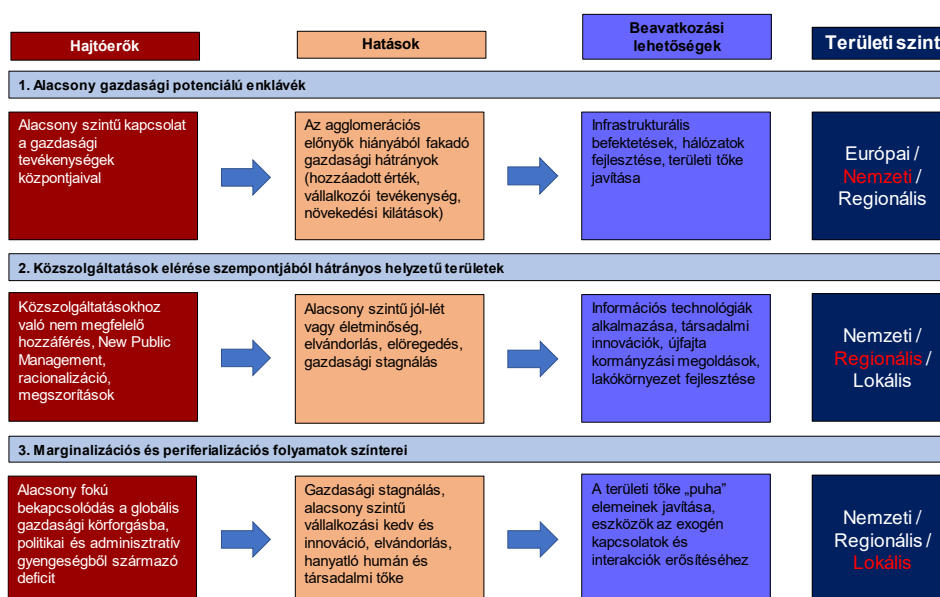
Hajtóerők

Hatások

Beavatkozási lehetőségek

Területi szint

1. Alacsony gazdasági potenciálú enklávék

Alacsony szintű kapcsolat a gazdasági tevékenységek központjaival

Az agglomerációs előnyök hiányából fakadó gazdasági hátrányok (hozzáadott érték, vállalkozói tevékenység, növekedési kilátások)

Infrastrukturális befektetések, hálózatok fejlesztése, területi tőke javítása

Európai / Nemzeti / Regionális

2. Közszolgáltatások elérése szempontjából hátrányos helyzetű területek

Közszolgáltatásokhoz való nem megfelelő hozzáférés, New Public Management, racionalizáció, megszorítások

Alacsony szintű jól-lét vagy életminőség, elvándorlás, elöregedés, gazdasági stagnálás

Információs technológiák alkalmazása, társadalmi innovációk, újfajta kormányzási megoldások, lakókörnyezet fejlesztése

Nemzeti / Regionális / Lokális

3. Marginalizációs és periferializációs folyamatok szinterei

Alacsony fokú bekapcsolódás a globális gazdasági körforgásba, politikai és adminisztratív gyengeségből származó deficit

Gazdasági stagnálás, alacsony szintű vállalkozási kedv és innováció, elvándorlás, hanyatló humán és társadalmi tőke

A területi tőke „puha" elemeinek javítása, eszközök az exogén kapcsolatok és interakciók erősítéséhez

Nemzeti / Regionális / Lokális